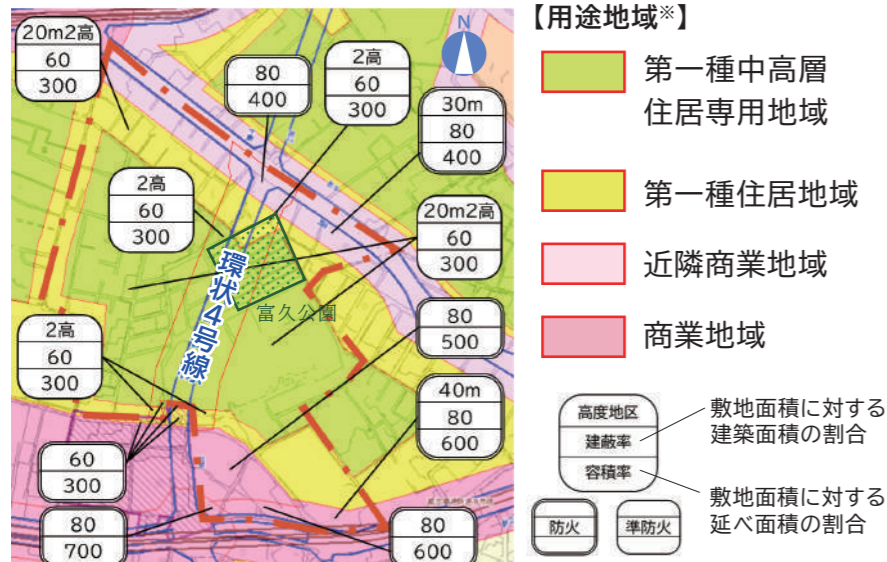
20m2高
60
300

80
400

2高
60
300

30m
80
400

2高
60
300

20m2高
60
300

環状4号線

富久公園

2高
60
300

80
500

40m
80
600

60
300

80
700

80
600

N

【用途地域※】

第一種中高層住居専用地域

第一種住居地域

近隣商業地域

商業地域

高度地区
建蔽率
容積率

敷地面積に対する建築面積の割合

敷地面積に対する延べ面積の割合

防火

準防火